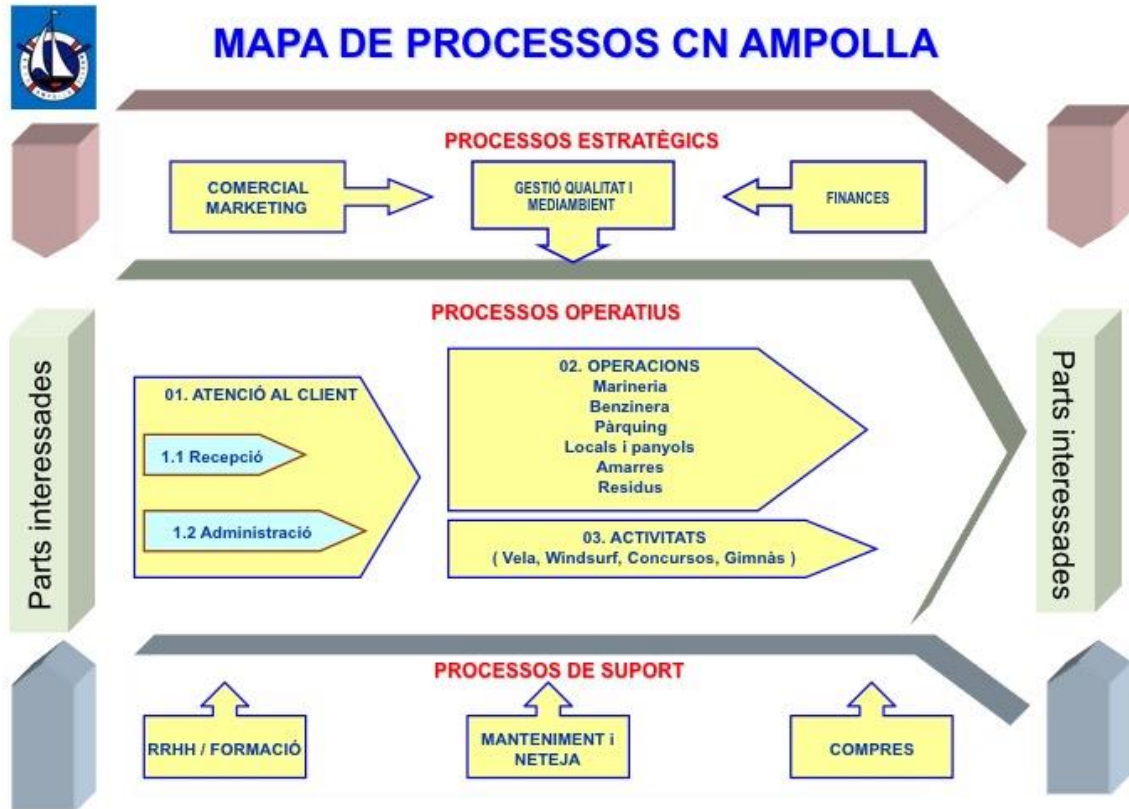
MAPA DE PROCESSOS CN AMPOLLA

PROCESSOS ESTRATÈGICS

COMERCIAL MARKETING

GESTIÓ QUALITAT I MEDIAMBIENT

FINANCES

PROCESSOS OPERATIUS

Parts interessades

01. ATENCIÓ AL CLIENT

1.1 Recepció

1.2 Administració

02. OPERACIONS
Marineria
Benzinera
Pàrquing
Locals i panyols
Amarres
Residus

03. ACTIVITATS
( Vela, Windsurf, Concursos, Gimnàs )

Parts interessades

PROCESSOS DE SUPORT

RRHH / FORMACIÓ

MANTENIMENT i NETEJA

COMPRES